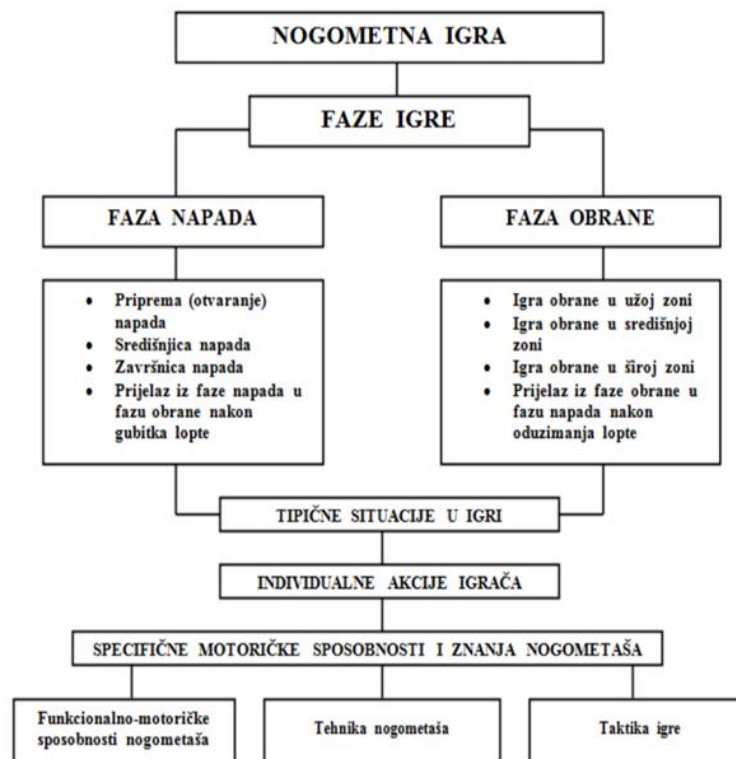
NOGOMETNA IGRA

FAZE IGRE

FAZA NAPADA

FAZA OBRANE

- Priprema (otvaranje) napada
- Središnjica napada
- Završnica napada
- Prijelaz iz faze napada u fazu obrane nakon gubitka lopte

- Igra obrane u užoj zoni
- Igra obrane u središnjoj zoni
- Igra obrane u široj zoni
- Prijelaz iz faze obrane u fazu napada nakon oduzimanja lopte

TIPIČNE SITUACIJE U IGRI

INDIVIDUALNE AKCIJE IGRAČA

SPECIFIČNE MOTORIČKE SPOSOBNOSTI I ZNANJA NOGOMETAŠA

Funkcionalno-motoričke sposobnosti nogometaša

Tehnika nogometaša

Taktika igre